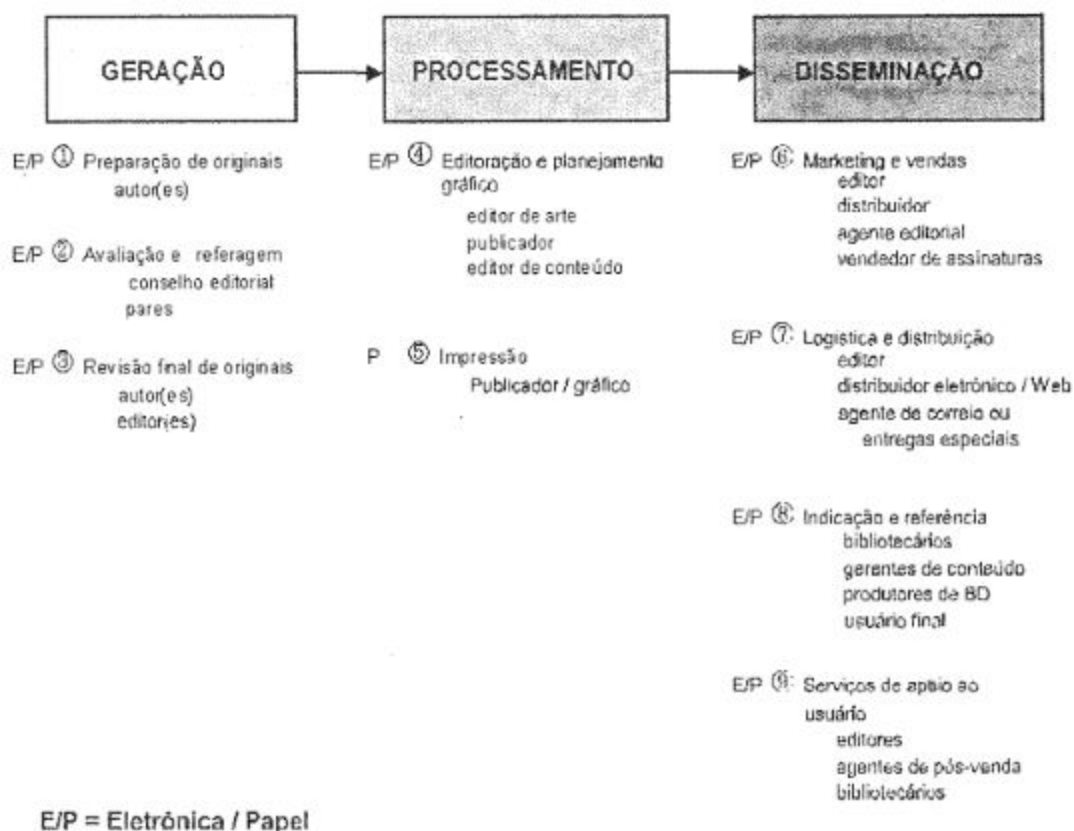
GERAÇÃO

PROCESSAMENTO

DISSEMINAÇÃO

E/P ① Preparação de originais
autor(es)

E/P ② Avaliação e referagem
conselho editorial
pares

E/P ③ Revisão final de originais
autor(es)
editor(es)

E/P ④ Editoração e planejamento gráfico
editor de arte
publicador
editor de conteúdo

P ⑤ Impressão
Publicador / gráfico

E/P ⑥ Marketing e vendas
editor
distribuidor
agente editorial
vendedor de assinaturas

E/P ⑦ Logística e distribuição
editor
distribuidor eletrônico / Web
agente de correio ou
entregas especiais

E/P ⑧ Indicação e referência
bibliotecários
gerentes de conteúdo
produtores de BD
usuário final

E/P ⑨ Serviços de apoio ao usuário
editores
agentes de pós-venda
bibliotecários

E/P = Eletrônica / Papel